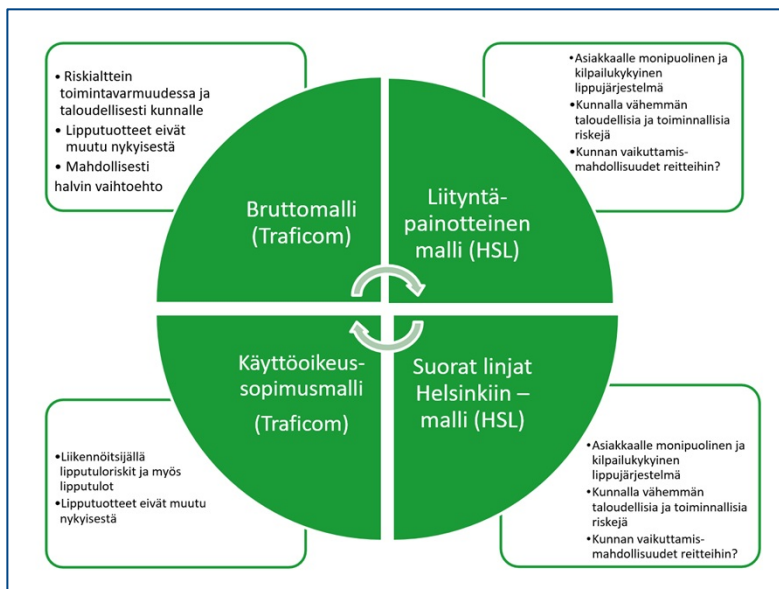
• Riskialttein toimintavarmuudessa ja taloudellisesti kunnalle
• Lipputuotteet eivät muutu nykyisestä
• Mahdollisesti halvin vaihtoehto

• Asiakkaalle monipuolinen ja kilpailukykyinen lippujärjestelmä
• Kunnalla vähemmän taloudellisia ja toiminnallisia riskejä
• Kunnan vaikuttamis-mahdollisuudet reitteihin?

Bruttomalli (Traficom)

Liityntä-painotteinen malli (HSL)

Käyttöoikeus-sopimusmalli (Traficom)

Suorat linjat Helsinkiin – malli (HSL)

• Liikennöitsijällä lipputuloriskit ja myös lipputulot
• Lipputuotteet eivät muutu nykyisestä

• Asiakkaalle monipuolinen ja kilpailukykyinen lippujärjestelmä
• Kunnalla vähemmän taloudellisia ja toiminnallisia riskejä
• Kunnan vaikuttamis-mahdollisuudet reitteihin?